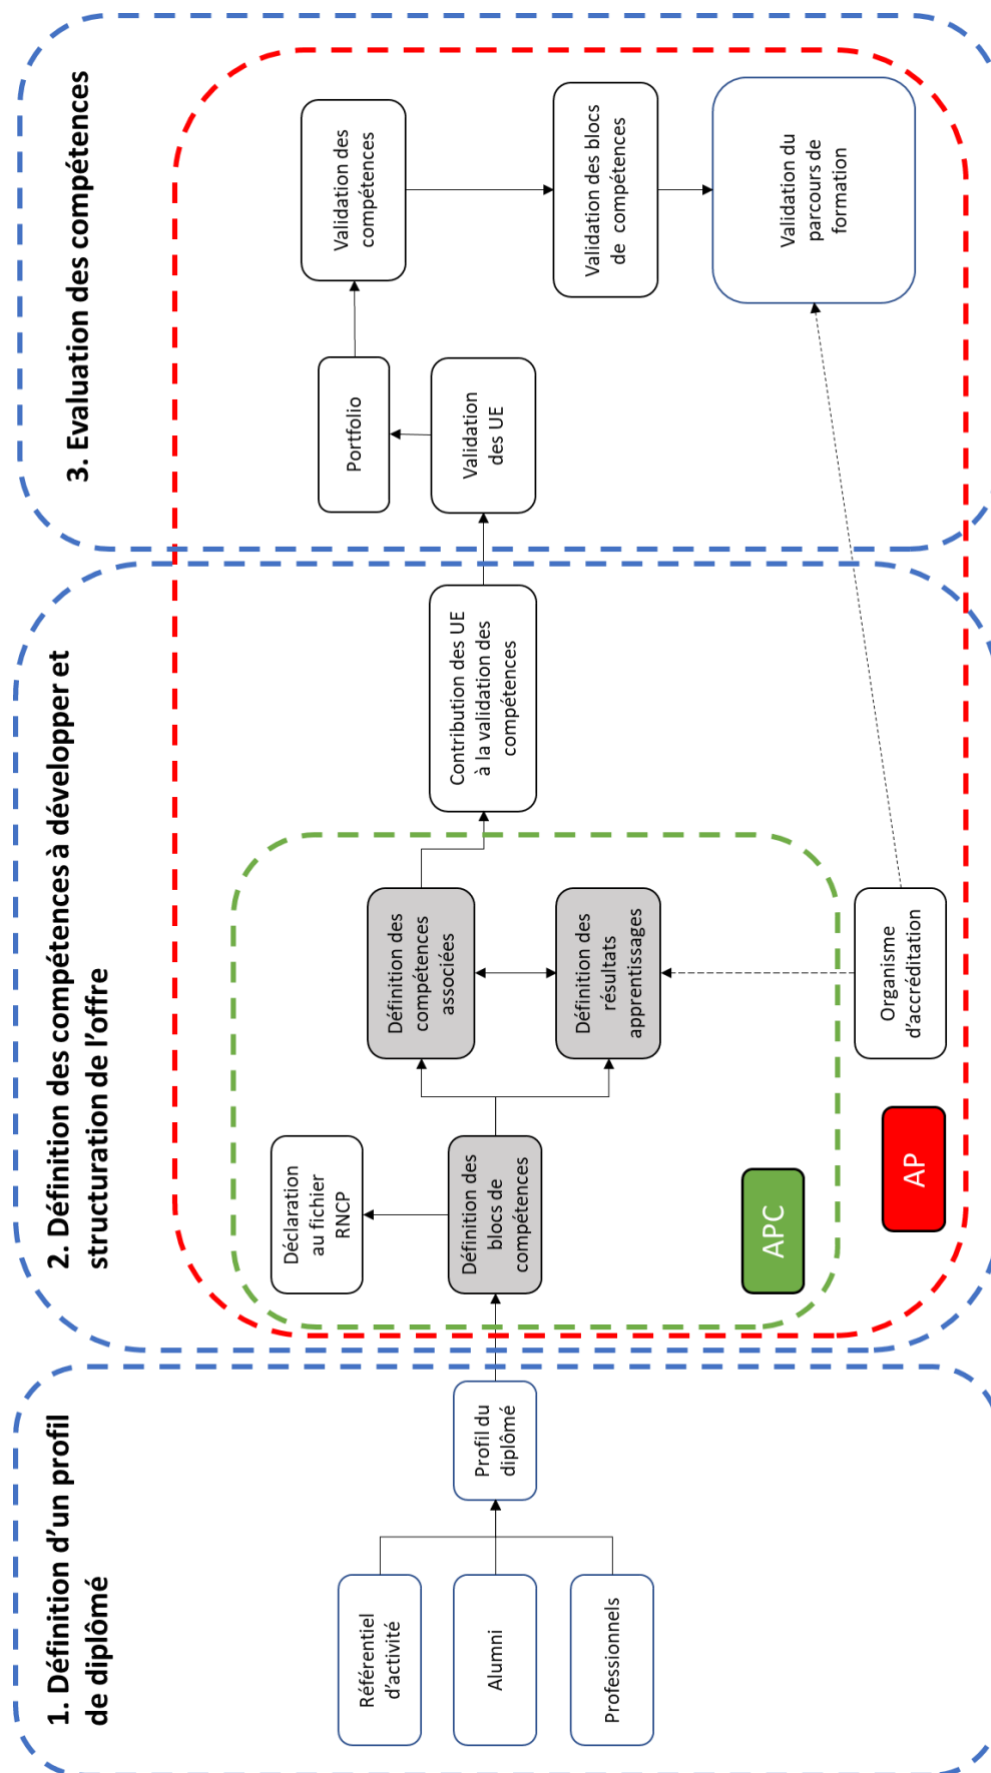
1. Définition d'un profil de diplômé

Référentiel d'activité

Alumni

Professionnels

Profil du diplômé

2. Définition des compétences à développer et structuration de l'offre

Déclaration au fichier RNCP

Définition des blocs de compétences

Définition des compétences associées

Définition des résultats apprentissages

Organisme d'accréditation

APC

AP

Contribution des UE à la validation des compétences

3. Evaluation des compétences

Portfolio

Validation des UE

Validation des compétences

Validation des blocs de compétences

Validation du parcours de formation